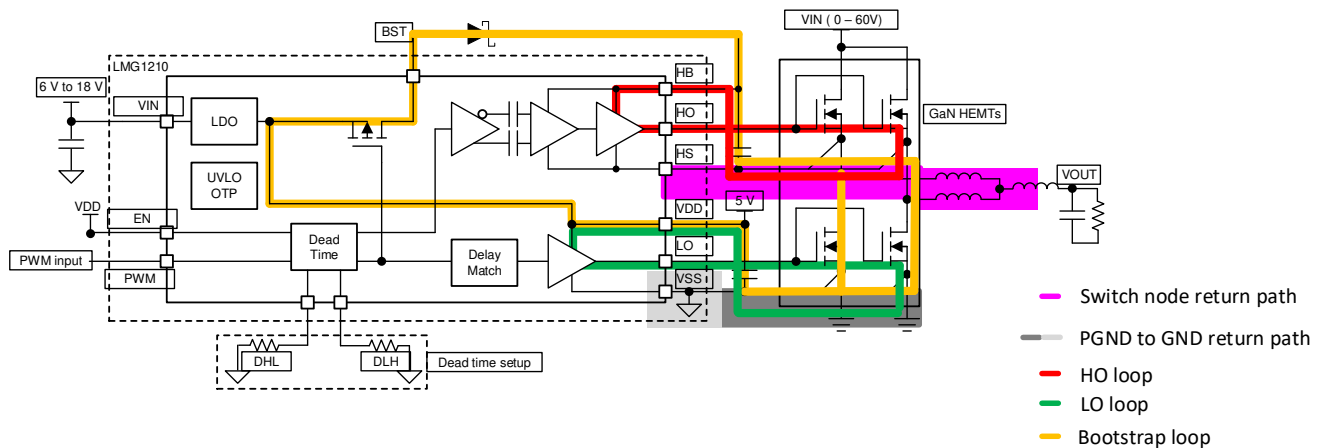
BST
VIN ( 0 – 60V)
LMG1210
6 V to 18 V
VIN
LDO
HB
HO
GaN HEMTs
HS
UVLO
OTP
VDD
EN
VDD
5 V
VOUT
PWM input
Dead Time
Delay Match
LO
PWM
VSS
DHL
DLH
Dead time setup
Switch node return path
PGND to GND return path
HO loop
LO loop
Bootstrap loop